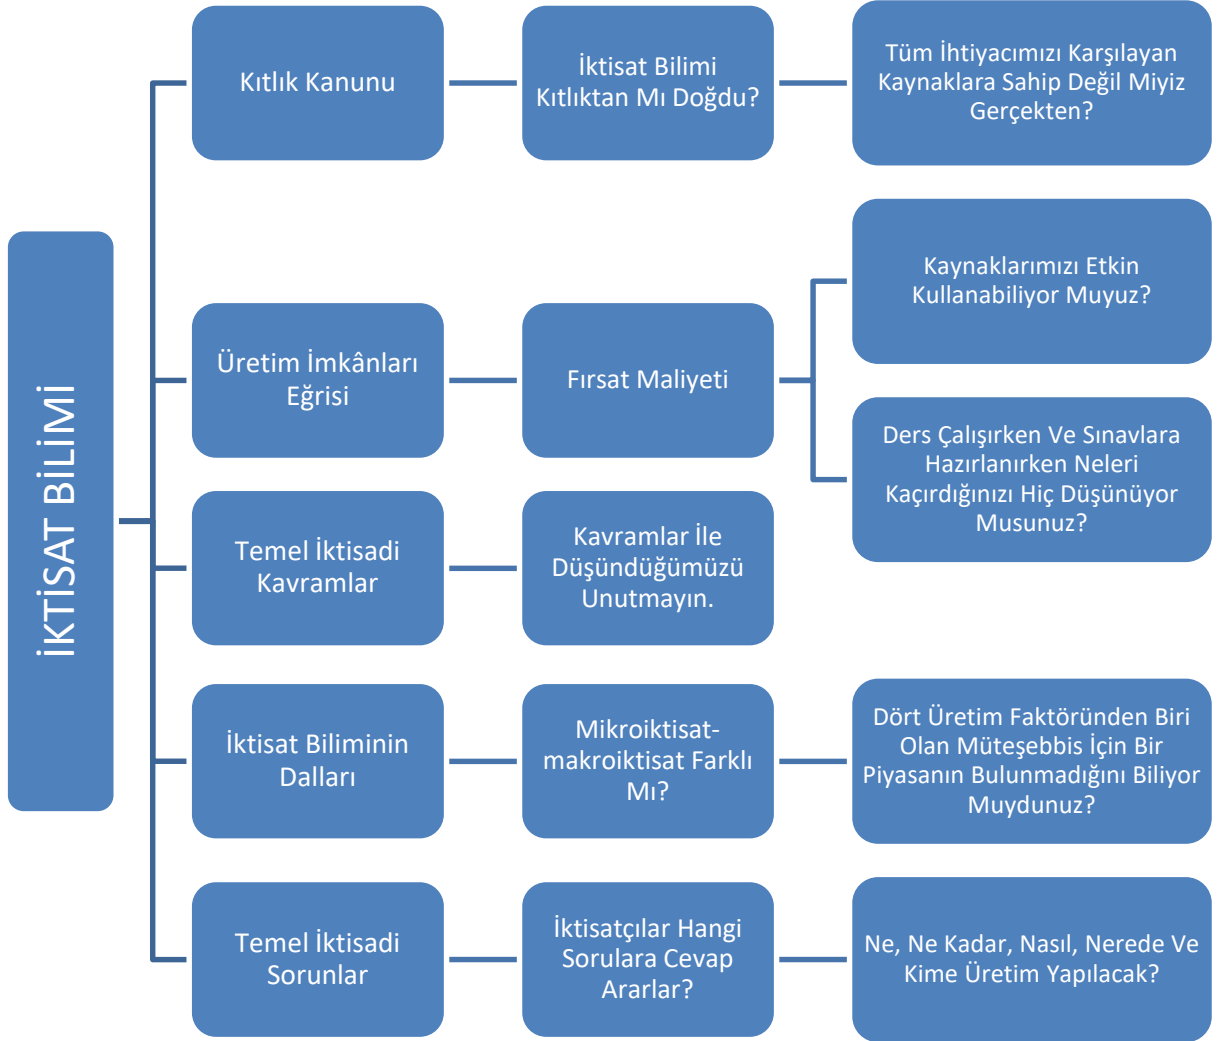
İKTİSAT BİLİMİ

Kıtlık Kanunu

İktisat Bilimi Kıtlıktan Mı Doğdu?

Tüm İhtiyacımızı Karşılayan Kaynaklara Sahip Değil Miyiz Gerçekten?

Üretim İmkânları Eğrisi

Fırsat Maliyeti

Kaynaklarımızı Etkin Kullanabiliyor Muyuz?

Ders Çalışırken Ve Sınavlara Hazırlanırken Neleri Kaçırdığınızı Hiç Düşünüyor Musunuz?

Temel İktisadi Kavramlar

Kavramlar İle Düşündüğümüzü Unutmayın.

İktisat Biliminin Dalları

Mikroiktisat-makroiktisat Farklı Mı?

Dört Üretim Faktöründen Biri Olan Müteşebbis İçin Bir Piyasanın Bulunmadığını Biliyor Muydunuz?

Temel İktisadi Sorunlar

İktisatçılar Hangi Sorulara Cevap Ararlar?

Ne, Ne Kadar, Nasıl, Nerede Ve Kime Üretim Yapılacak?